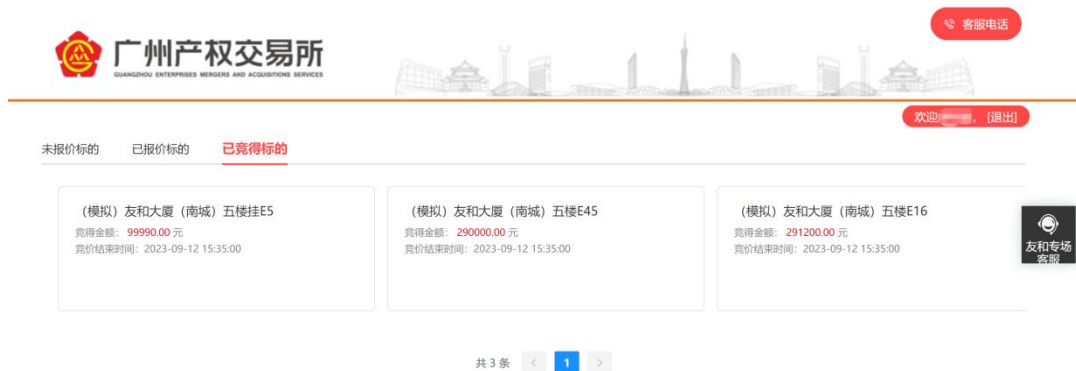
广州产权交易所
GUANGZHOU ENTERPRISES MERGERS AND ACQUISITIONS SERVICES

客服电话

欢迎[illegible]，[退出]

未报价标的　已报价标的　已竞得标的

（模拟）友和大厦（南城）五楼挂E5
竞得金额：99990.00 元
竞价结束时间：2023-09-12 15:35:00

（模拟）友和大厦（南城）五楼E45
竞得金额：290000.00 元
竞价结束时间：2023-09-12 15:35:00

（模拟）友和大厦（南城）五楼E16
竞得金额：291200.00 元
竞价结束时间：2023-09-12 15:35:00

友和专场客服

共 3 条 < 1 >